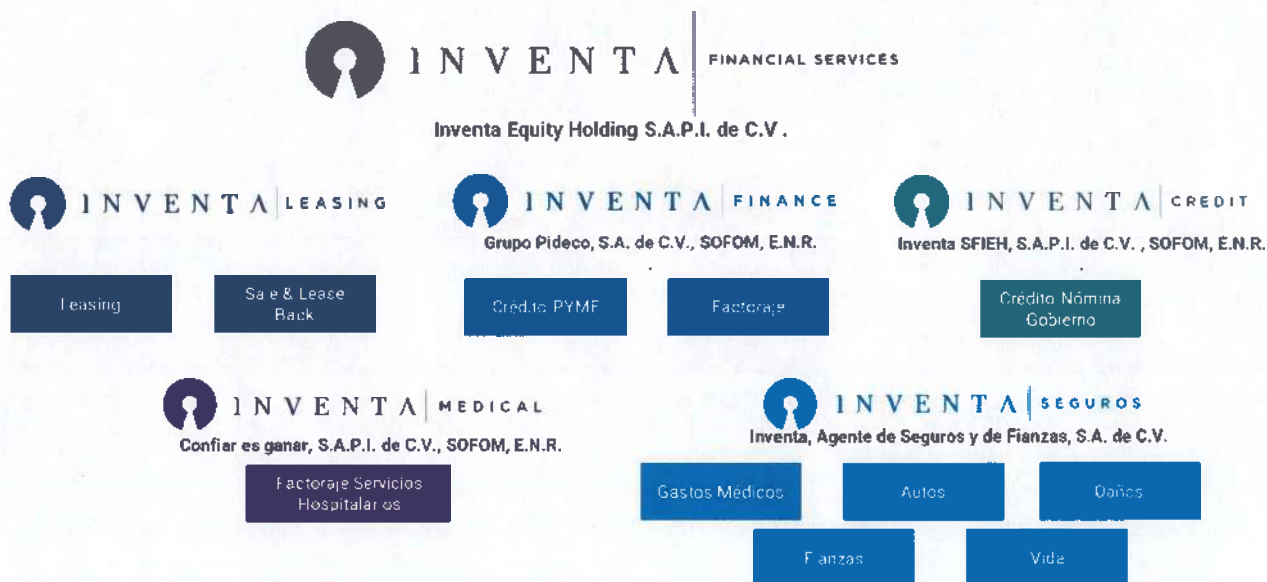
INVENTA | FINANCIAL SERVICES

Inventa Equity Holding S.A.P.I. de C.V.

INVENTA | LEASING

Leasing

Sale & Lease Back

INVENTA | FINANCE

Grupo Pideco, S.A. de C.V., SOFOM, E.N.R.

Crédito PYME

Factoraje

INVENTA | CREDIT

Inventa SFIEH, S.A.P.I. de C.V., SOFOM, E.N.R.

Crédito Nómina Gobierno

INVENTA | MEDICAL

Confiar es ganar, S.A.P.I. de C.V., SOFOM, E.N.R.

Factoraje Servicios Hospitalarios

INVENTA | SEGUROS

Inventa, Agente de Seguros y de Fianzas, S.A. de C.V.

Gastos Médicos

Autos

Daños

Fianzas

Vida